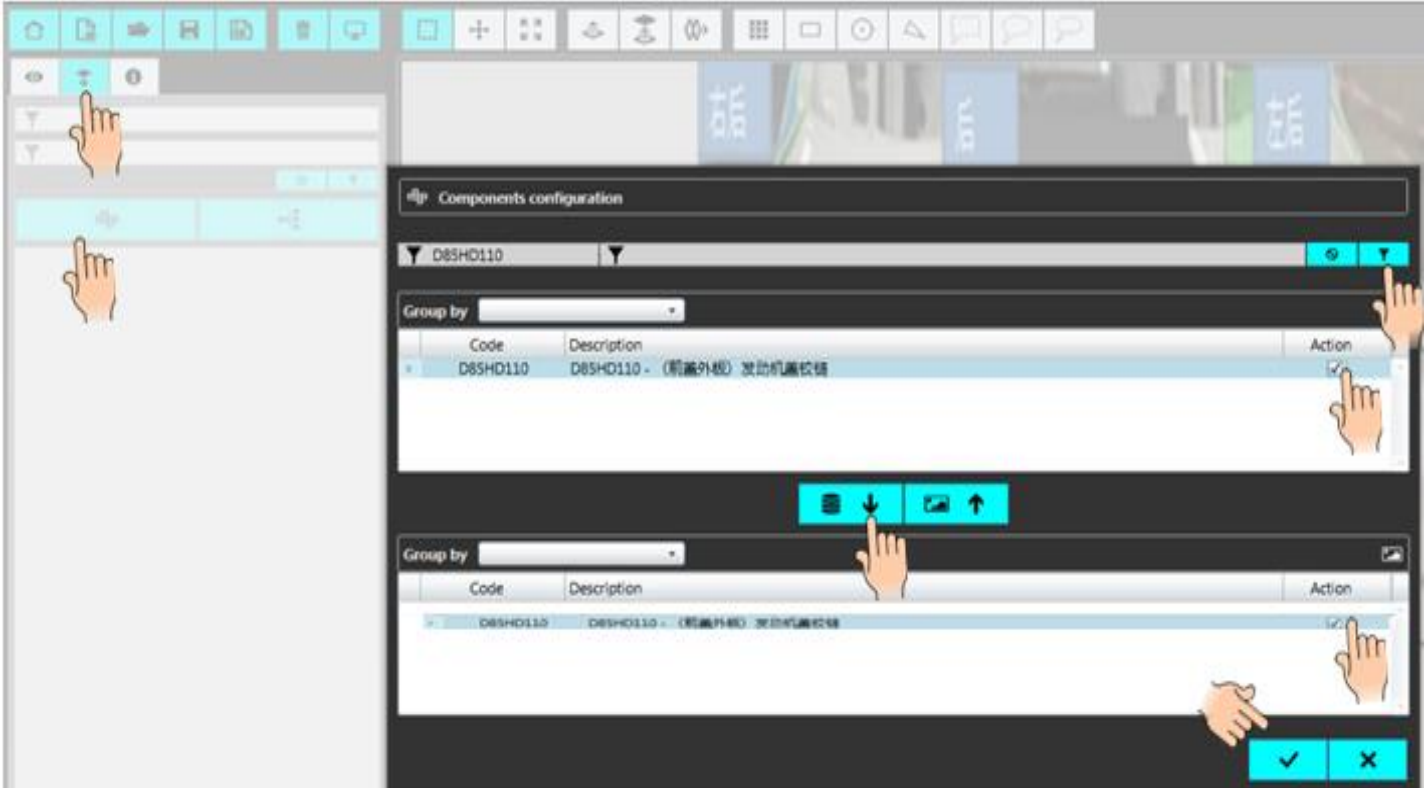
Components configuration

D85HD110

Group by

| Code | Description | Action |
|---|---|---|
| D85HD110 | D85HD110 - （前盖外板）发动机盖铰链 | |

Group by

| Code | Description | Action |
|---|---|---|
| D85HD110 | D85HD110 - （前盖外板）发动机盖铰链 | |